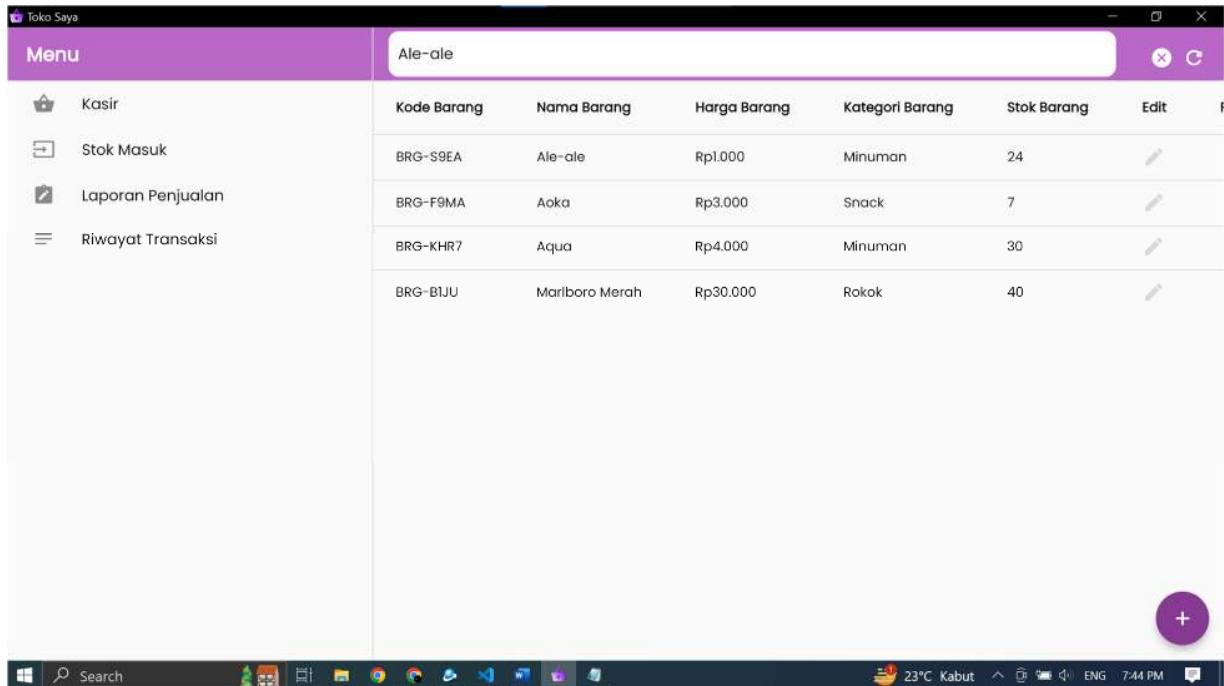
Toko Saya

Menu

Kasir

Stok Masuk

Laporan Penjualan

Riwayat Transaksi

Ale-ale

| Kode Barang | Nama Barang | Harga Barang | Kategori Barang | Stok Barang | Edit |
|---|---|---|---|---|---|
| BRG-S9EA | Ale-ale | Rp1.000 | Minuman | 24 | |
| BRG-F9MA | Aoka | Rp3.000 | Snack | 7 | |
| BRG-KHR7 | Aqua | Rp4.000 | Minuman | 30 | |
| BRG-B1JU | Marlboro Merah | Rp30.000 | Rokok | 40 | |

+

Search

23°C Kabut ENG 7:44 PM